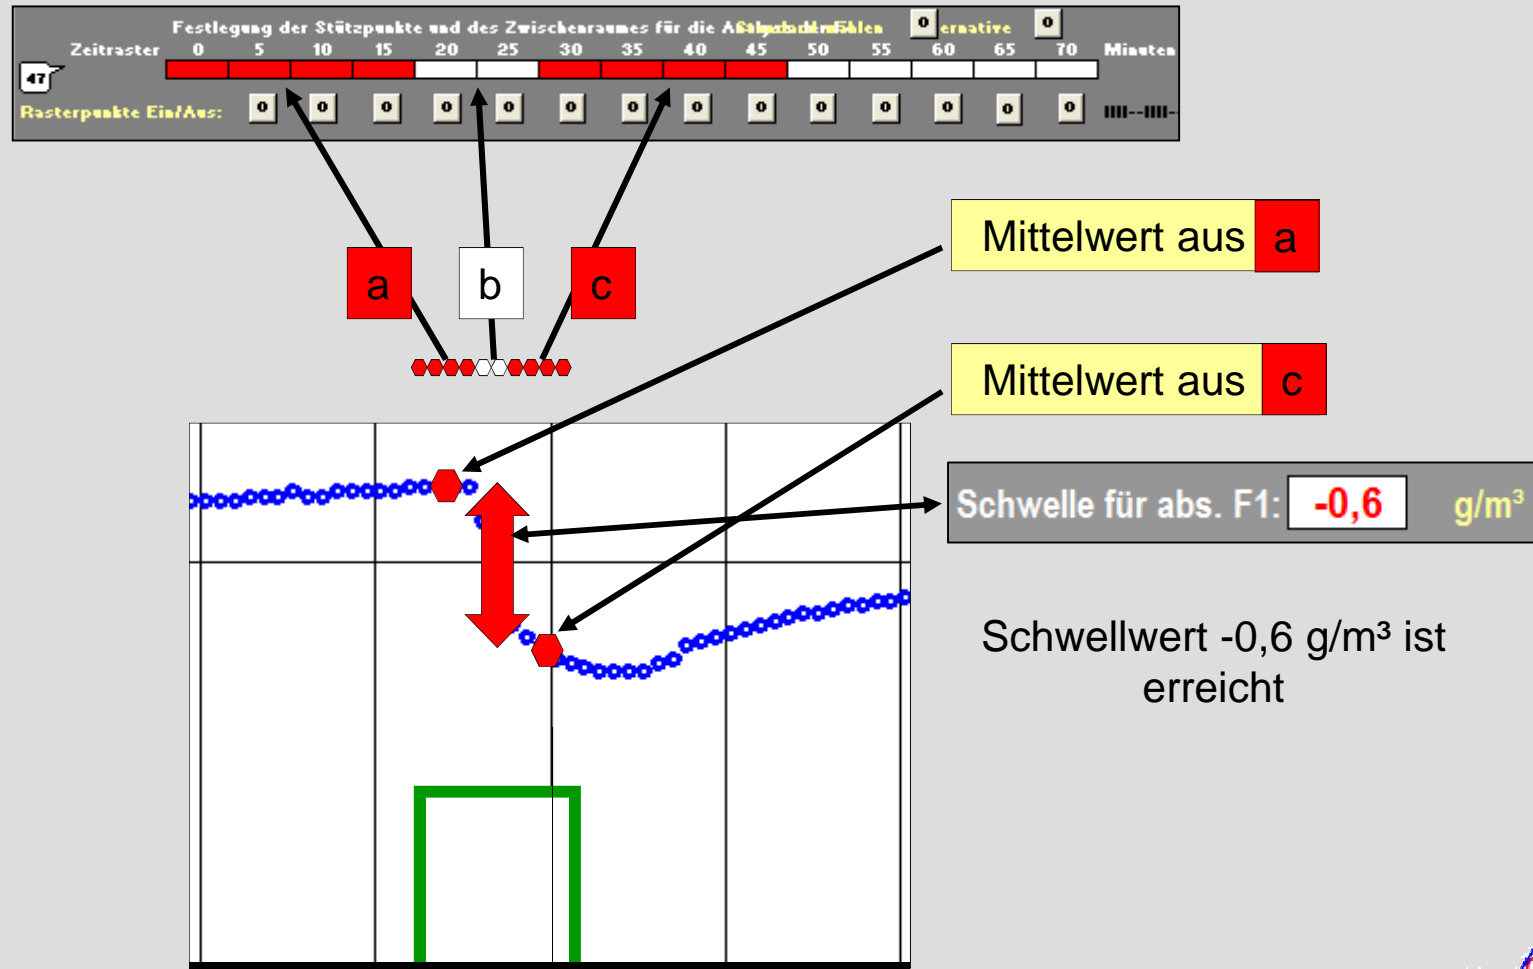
Festlegung der Stützpunkte und des Zwischenraumes für die A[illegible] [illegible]ernative

Zeitraster 0 5 10 15 20 25 30 35 40 45 50 55 60 65 70 Minuten

47

Rasterpunkte Ein/Aus: 0 0 0 0 0 0 0 0 0 0 0 0 0 0 IIII--IIII-

a

b

c

Mittelwert aus a

Mittelwert aus c

Schwelle für abs. F1: -0,6 g/m³

Schwellwert -0,6 g/m³ ist erreicht